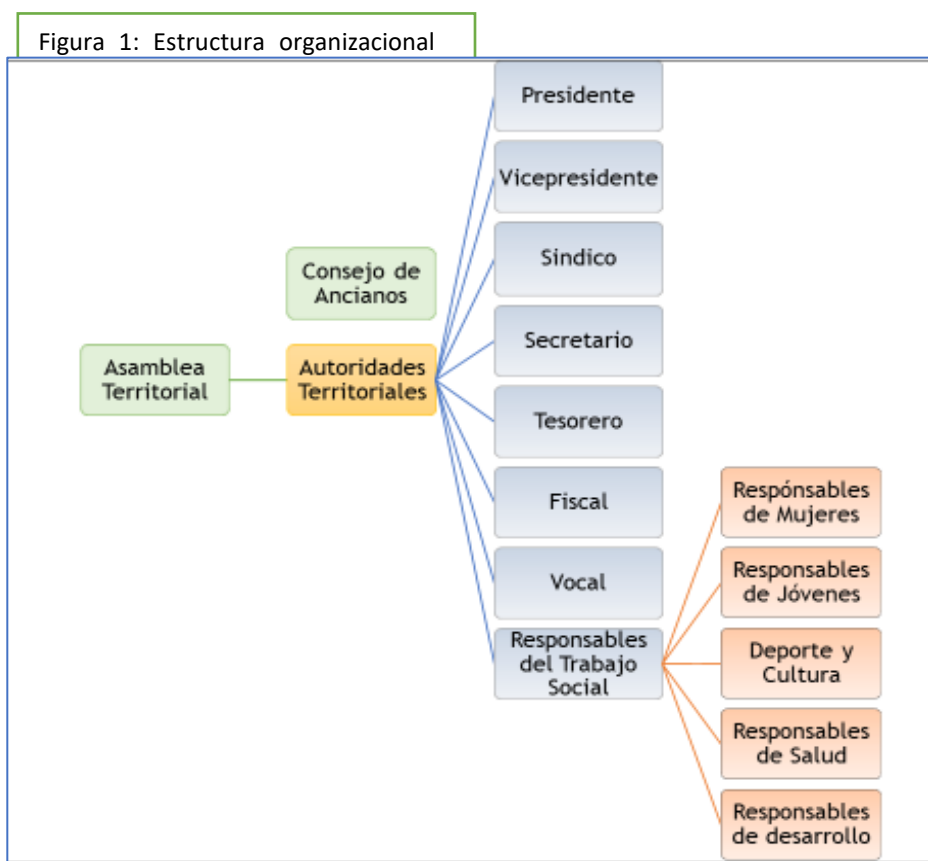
Figura 1: Estructura organizacional

Presidente

Vicepresidente

Sindico

Consejo de Ancianos

Secretario

Asamblea Territorial

Autoridades Territoriales

Tesorero

Fiscal

Vocal

Responsables del Trabajo Social

Respónsables de Mujeres

Responsables de Jóvenes

Deporte y Cultura

Responsables de Salud

Responsables de desarrollo